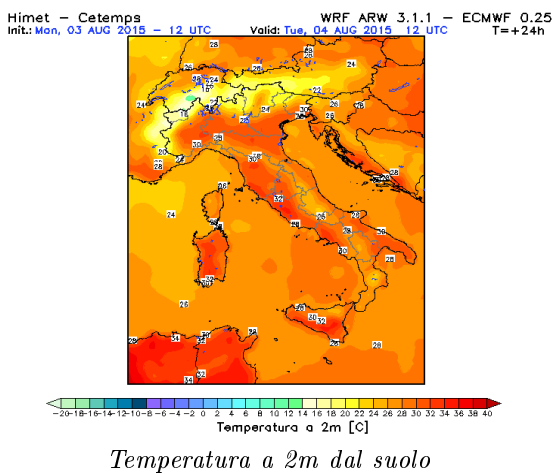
Himet – Cetemps
Init.: Mon, 03 AUG 2015 – 12 UTC

WRF ARW 3.1.1 – ECMWF 0.25
Valid: Tue, 04 AUG 2015 12 UTC
T=+24h

28
26
24
18
22
16
24
28
22
26
24
30
26
20
28
28
30
30
28
28
28
32
28
26
28
24
28
30
32
28
28
26
26
30
32
28
26
26
28
38
34
30
28
34
32

-20 -18 -16 -14 -12 -10 -8 -6 -4 -2 0 2 4 6 8 10 12 14 16 18 20 22 24 26 28 30 32 34 36 38 40
Temperatura a 2m [C]

Temperatura a 2m dal suolo